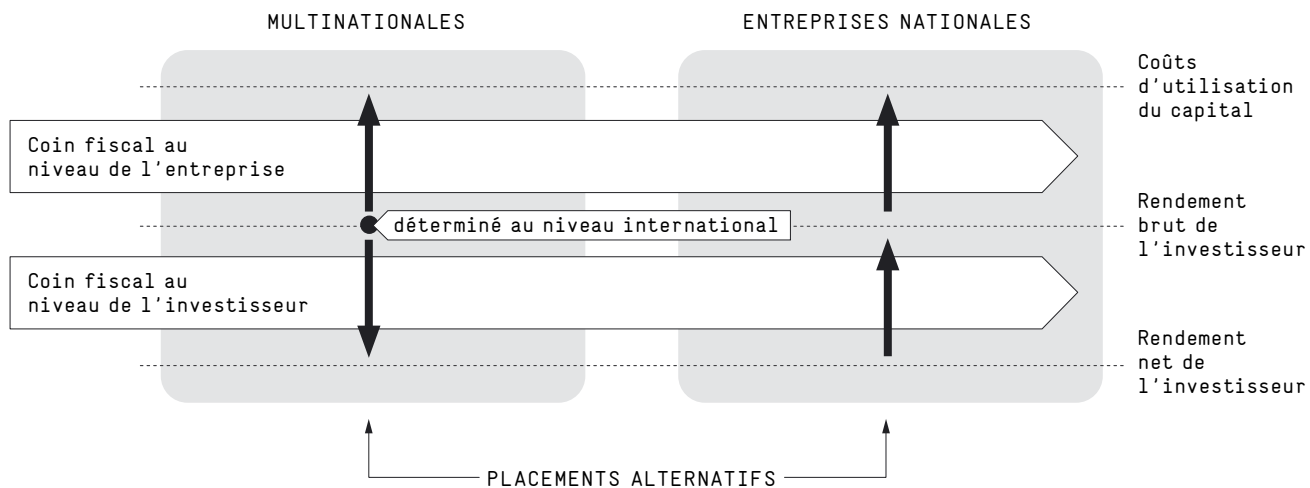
MULTINATIONALES

ENTREPRISES NATIONALES

Coûts d'utilisation du capital

Coin fiscal au niveau de l'entreprise

Rendement brut de l'investisseur

déterminé au niveau international

Coin fiscal au niveau de l'investisseur

Rendement net de l'investisseur

PLACEMENTS ALTERNATIFS